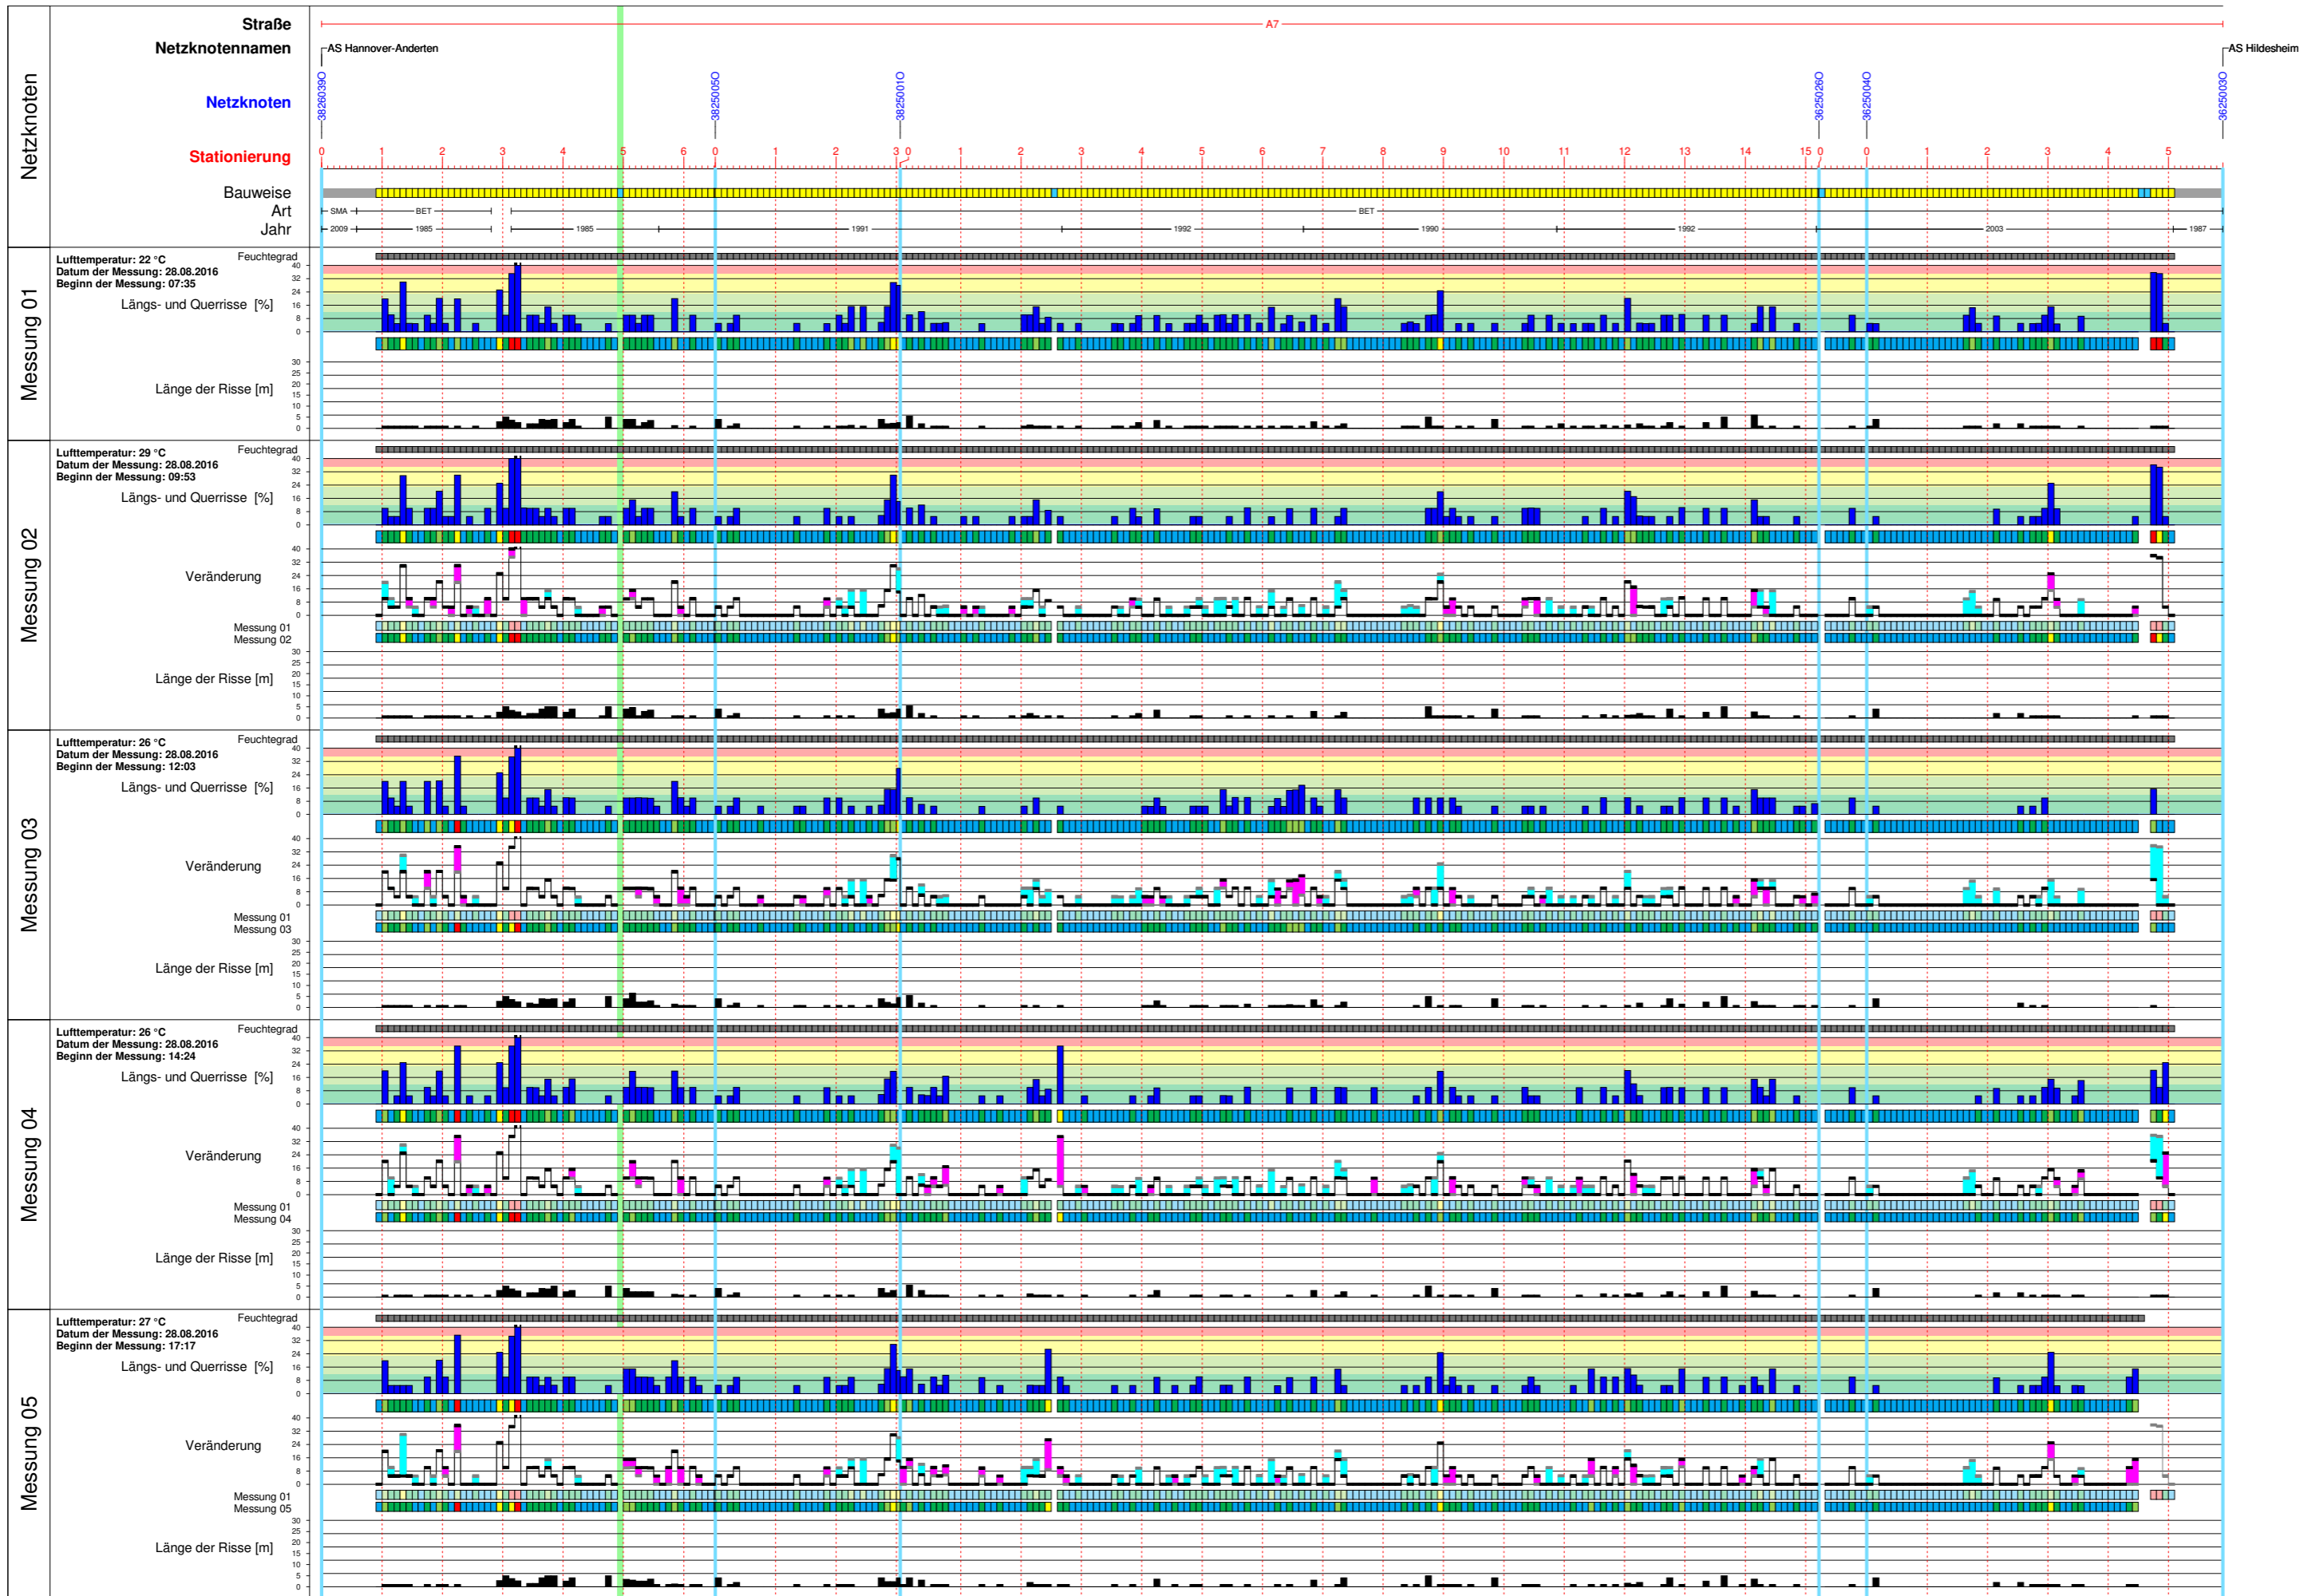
Netzknoten

Straße
Netzknotennamen
Netzknoten
Stationierung
Bauweise
Art
Jahr

A7
AS Hannover-Anderten
AS Hildesheim
3826039O
3825005O
3825001O
3625026O
3625004O
3625003O

0 1 2 3 4 5 6 0 1 2 3 0 1 2 3 4 5 6 7 8 9 10 11 12 13 14 15 0 0 1 2 3 4 5

SMA BET BET
2009 1985 1985 1991 1992 1990 1992 2003 1987

Messung 01
Lufttemperatur: 22 °C
Datum der Messung: 28.08.2016
Beginn der Messung: 07:35
Feuchtegrad
Längs- und Querrisse [%]
40 32 24 16 8 0
Länge der Risse [m]
30 25 20 15 10 5 0

Messung 02
Lufttemperatur: 29 °C
Datum der Messung: 28.08.2016
Beginn der Messung: 09:53
Feuchtegrad
Längs- und Querrisse [%]
40 32 24 16 8 0
Veränderung
40 32 24 16 8 0
Messung 01
Messung 02
Länge der Risse [m]
30 25 20 15 10 5 0

Messung 03
Lufttemperatur: 26 °C
Datum der Messung: 28.08.2016
Beginn der Messung: 12:03
Feuchtegrad
Längs- und Querrisse [%]
40 32 24 16 8 0
Veränderung
40 32 24 16 8 0
Messung 01
Messung 03
Länge der Risse [m]
30 25 20 15 10 5 0

Messung 04
Lufttemperatur: 26 °C
Datum der Messung: 28.08.2016
Beginn der Messung: 14:24
Feuchtegrad
Längs- und Querrisse [%]
40 32 24 16 8 0
Veränderung
40 32 24 16 8 0
Messung 01
Messung 04
Länge der Risse [m]
30 25 20 15 10 5 0

Messung 05
Lufttemperatur: 27 °C
Datum der Messung: 28.08.2016
Beginn der Messung: 17:17
Feuchtegrad
Längs- und Querrisse [%]
40 32 24 16 8 0
Veränderung
40 32 24 16 8 0
Messung 01
Messung 05
Länge der Risse [m]
30 25 20 15 10 5 0